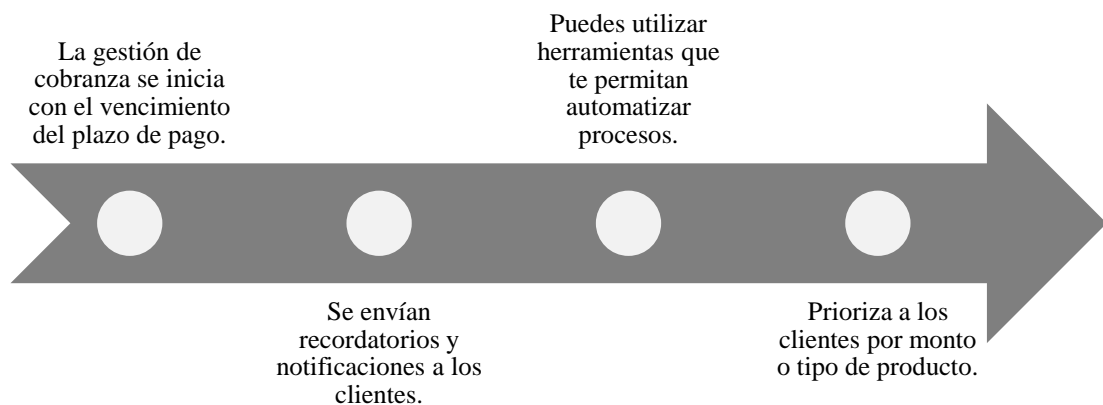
La gestión de cobranza se inicia con el vencimiento del plazo de pago.

Se envían recordatorios y notificaciones a los clientes.

Puedes utilizar herramientas que te permitan automatizar procesos.

Prioriza a los clientes por monto o tipo de producto.